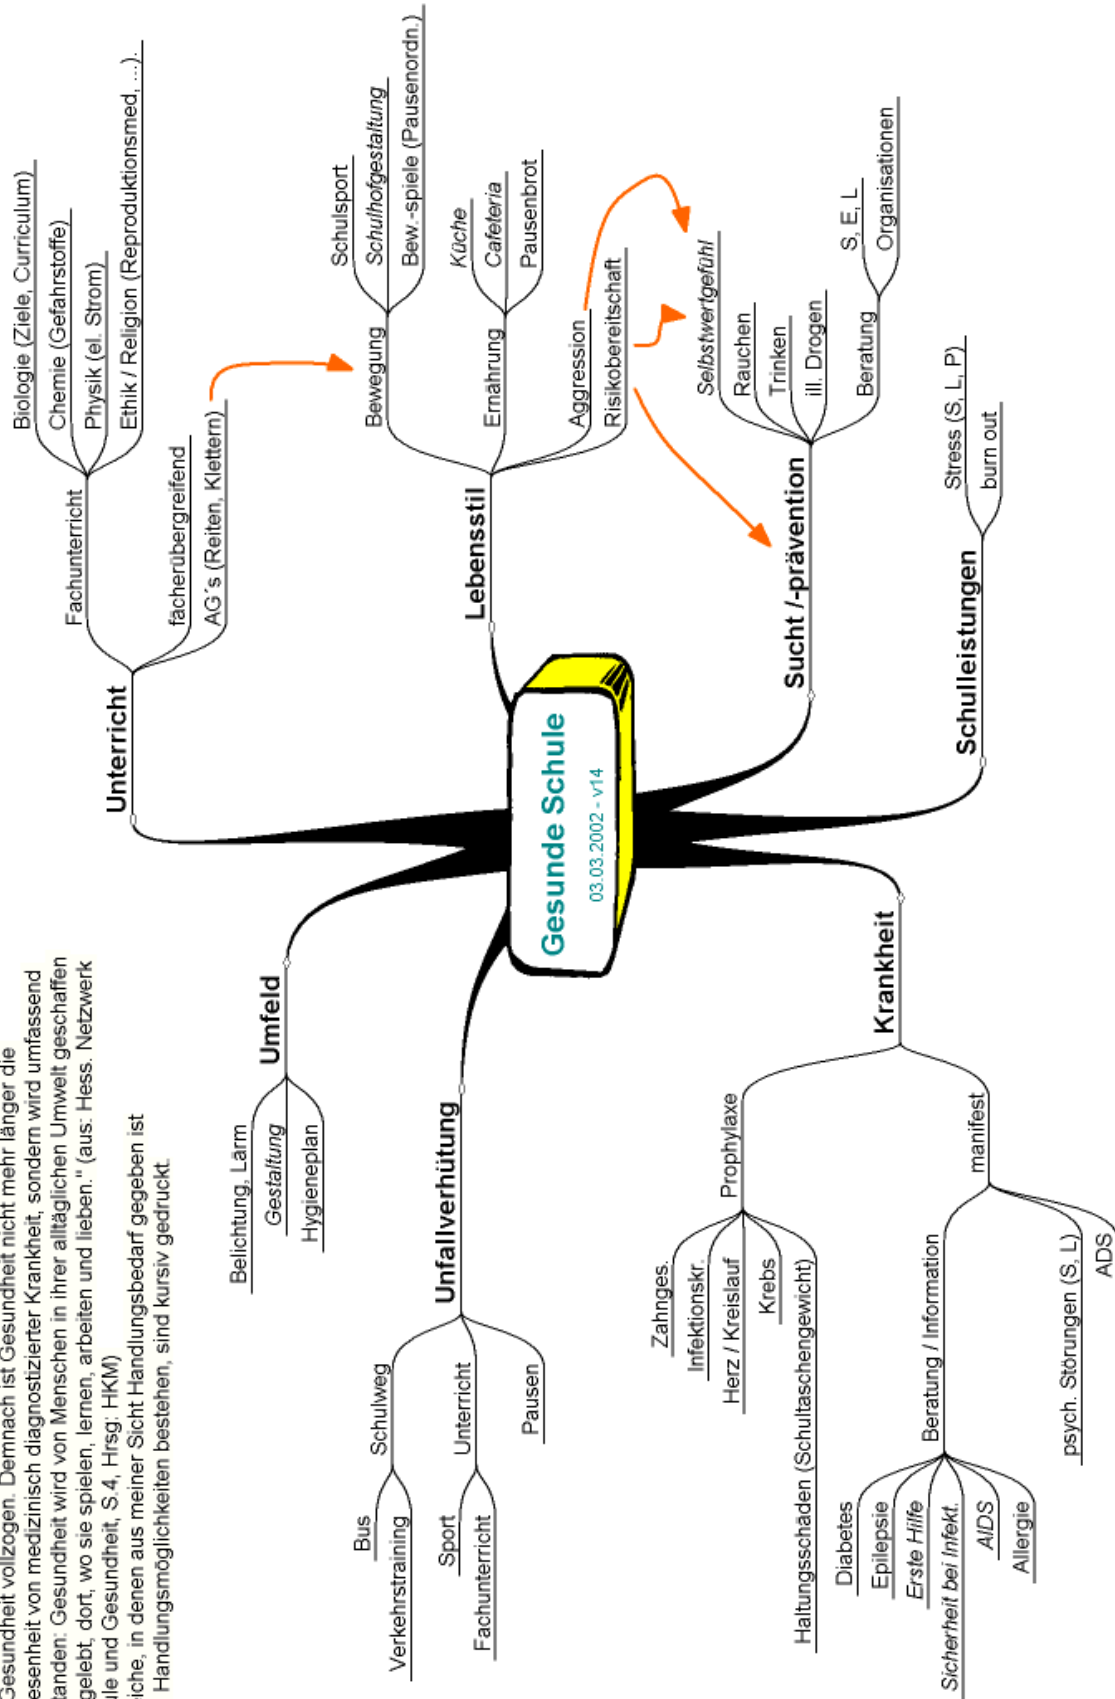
Gesundheit vollzogen. Demnach ist Gesundheit nicht mehr länger die
esenheit von medizinisch diagnostizierter Krankheit, sondern wird umfassend
tanden: Gesundheit wird von Menschen in ihrer alltäglichen Umwelt geschaffen
gelebt; dort, wo sie spielen, lernen, arbeiten und lieben." (aus: Hess. Netzwerk
ule und Gesundheit, S.4, Hrsg: HKM)
iche, in denen aus meiner Sicht Handlungsbedarf gegeben ist
Handlungsmöglichkeiten bestehen, sind kursiv gedruckt.

Gesunde Schule
03.03.2002 - v14

Unterricht
Fachunterricht
Biologie (Ziele, Curriculum)
Chemie (Gefahrstoffe)
Physik (el. Strom)
Ethik / Religion (Reproduktionsmed, ...).
facherübergreifend
AG´s (Reiten, Klettern)

Lebensstil
Bewegung
Schulsport
Schulhofgestaltung
Bew.-spiele (Pausenordn.)
Ernährung
Küche
Cafeteria
Pausenbrot
Aggression
Risikobereitschaft

Sucht /-prävention
Selbstwertgefühl
Rauchen
Trinken
ill. Drogen
Beratung
S, E, L
Organisationen

Schulleistungen
Stress (S, L, P)
burn out

Krankheit
Prophylaxe
Zahnges.
Infektionskr.
Herz / Kreislauf
Krebs
Haltungsschäden (Schultaschengewicht)
manifest
Beratung / Information
Diabetes
Epilepsie
Erste Hilfe
Sicherheit bei Infekt.
AIDS
Allergie
psych. Störungen (S, L)
ADS

Unfallverhütung
Schulweg
Bus
Verkehrstraining
Unterricht
Sport
Fachunterricht
Pausen

Umfeld
Belichtung, Lärm
Gestaltung
Hygieneplan